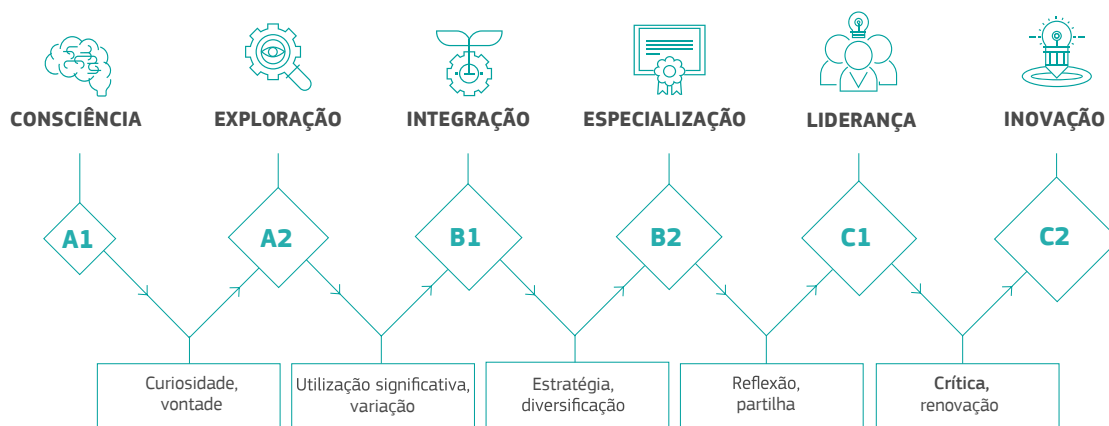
CONSCIÊNCIA

EXPLORAÇÃO

INTEGRAÇÃO

ESPECIALIZAÇÃO

LIDERANÇA

INOVAÇÃO

A1

A2

B1

B2

C1

C2

Curiosidade, vontade

Utilização significativa, variação

Estratégia, diversificação

Reflexão, partilha

Crítica, renovação